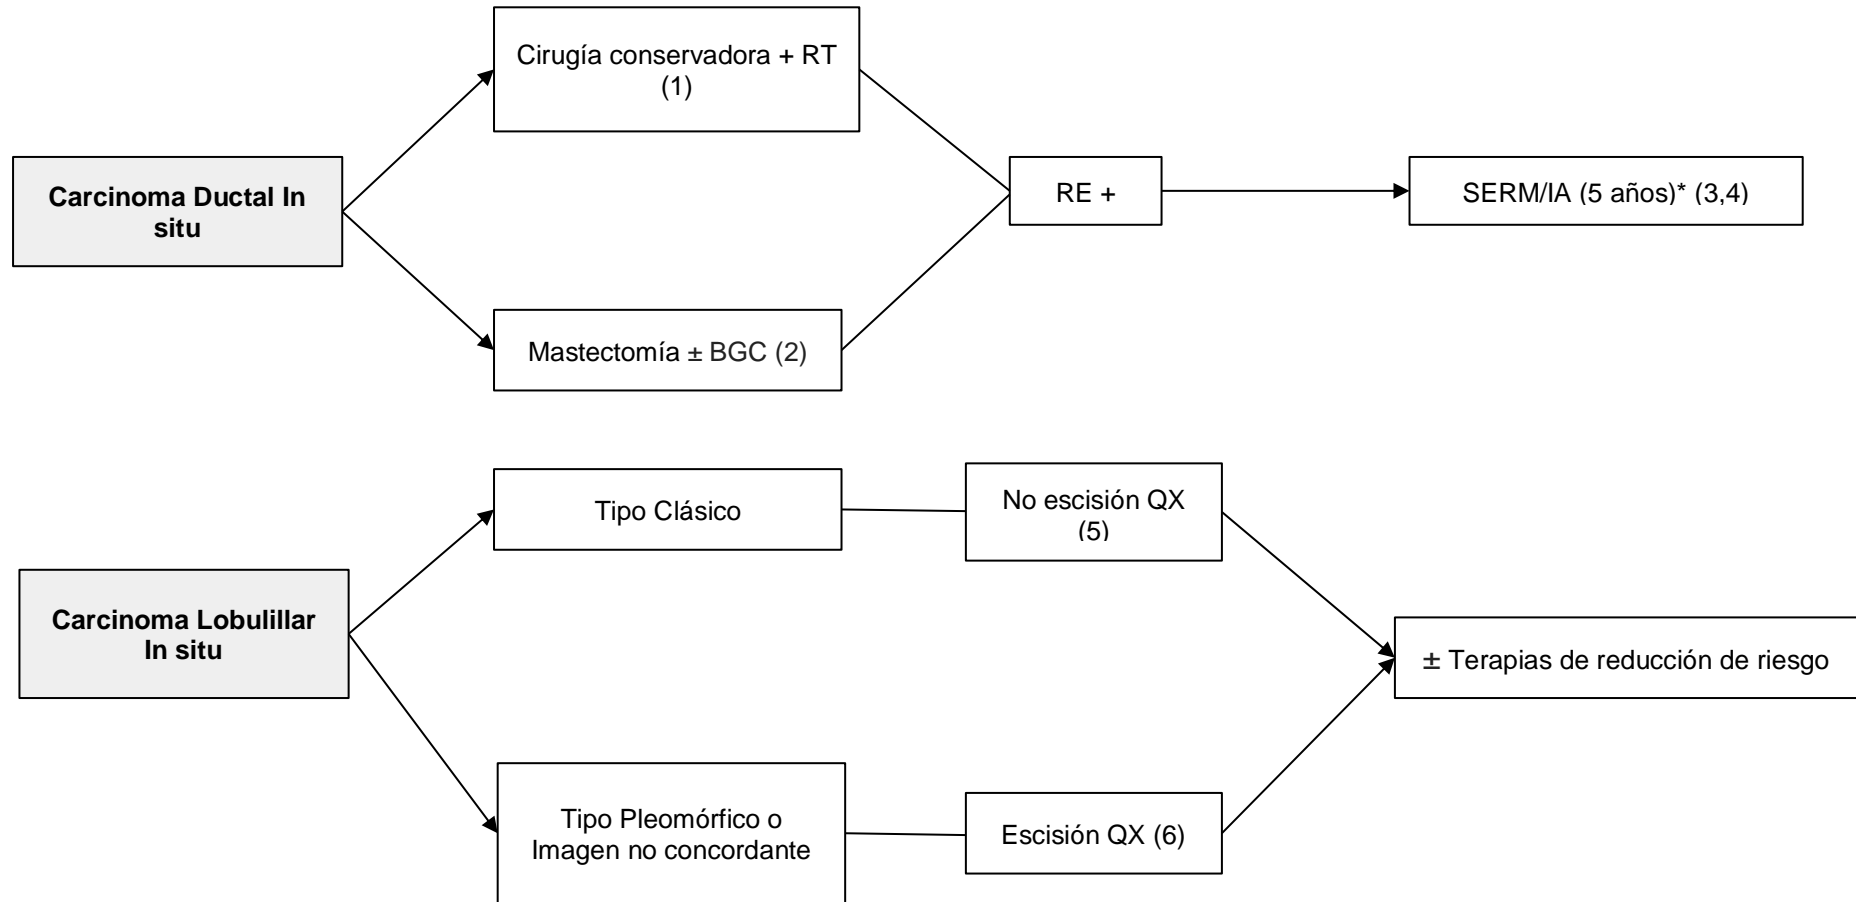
Carcinoma Ductal In situ

Cirugía conservadora + RT (1)

Mastectomía ± BGC (2)

RE +

SERM/IA (5 años)* (3,4)

Carcinoma Lobulillar In situ

Tipo Clásico

No escisión QX (5)

Tipo Pleomórfico o Imagen no concordante

Escisión QX (6)

± Terapias de reducción de riesgo